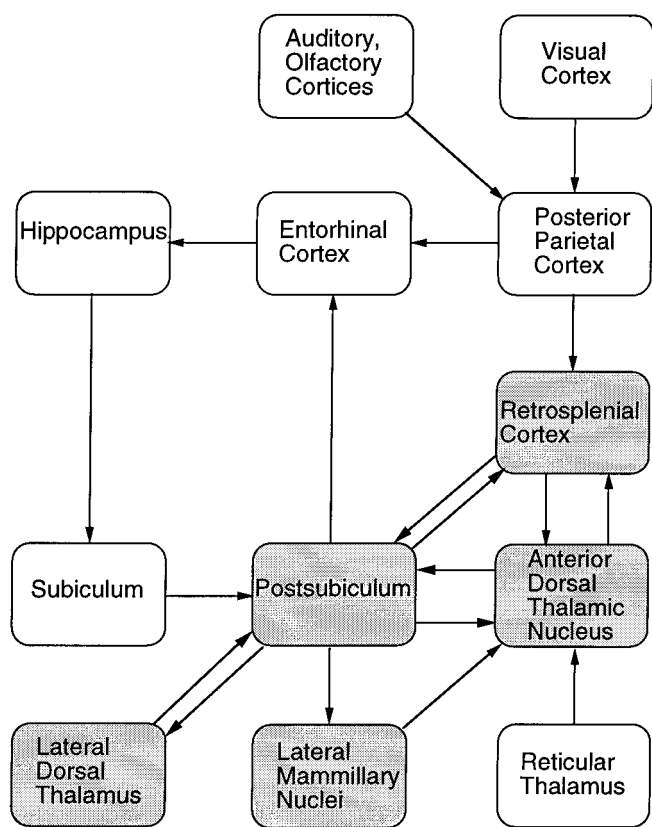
Auditory, Olfactory Cortices

Visual Cortex

Hippocampus

Entorhinal Cortex

Posterior Parietal Cortex

Retrosplenial Cortex

Subiculum

Postsubiculum

Anterior Dorsal Thalamic Nucleus

Lateral Dorsal Thalamus

Lateral Mammillary Nuclei

Reticular Thalamus